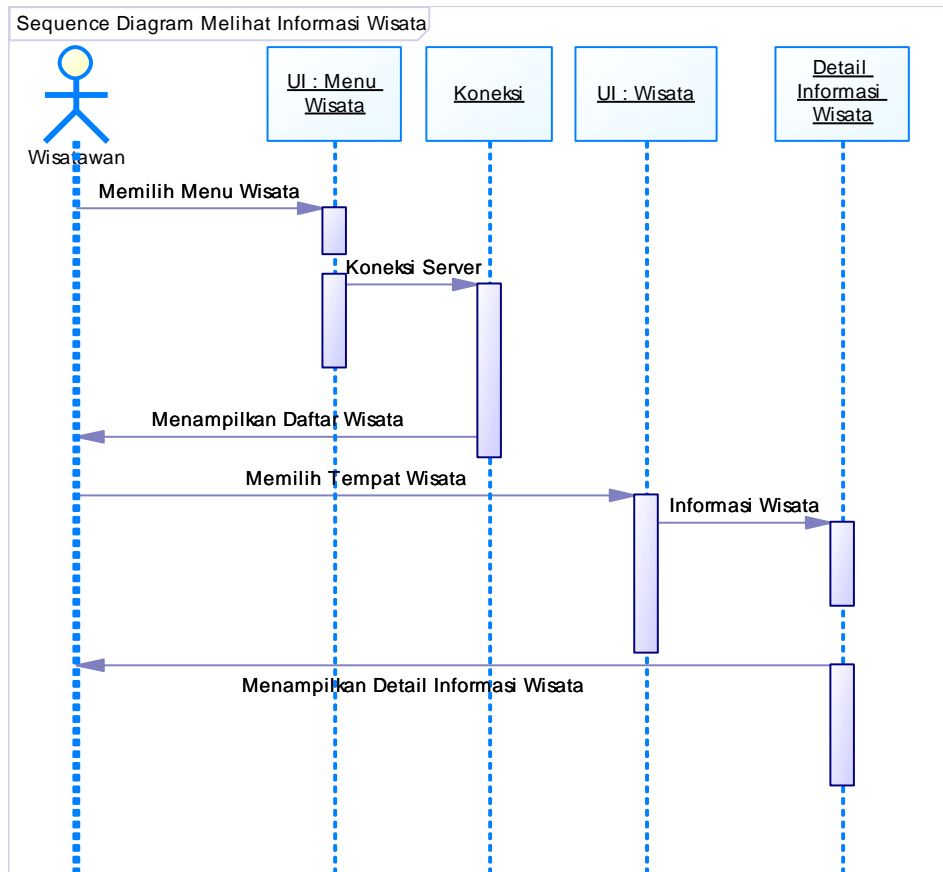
Sequence Diagram Melihat Informasi Wisata

Wisatawan

UI : Menu Wisata

Koneksi

UI : Wisata

Detail Informasi Wisata

Memilih Menu Wisata

Koneksi Server

Menampilkan Daftar Wisata

Memilih Tempat Wisata

Informasi Wisata

Menampilkan Detail Informasi Wisata